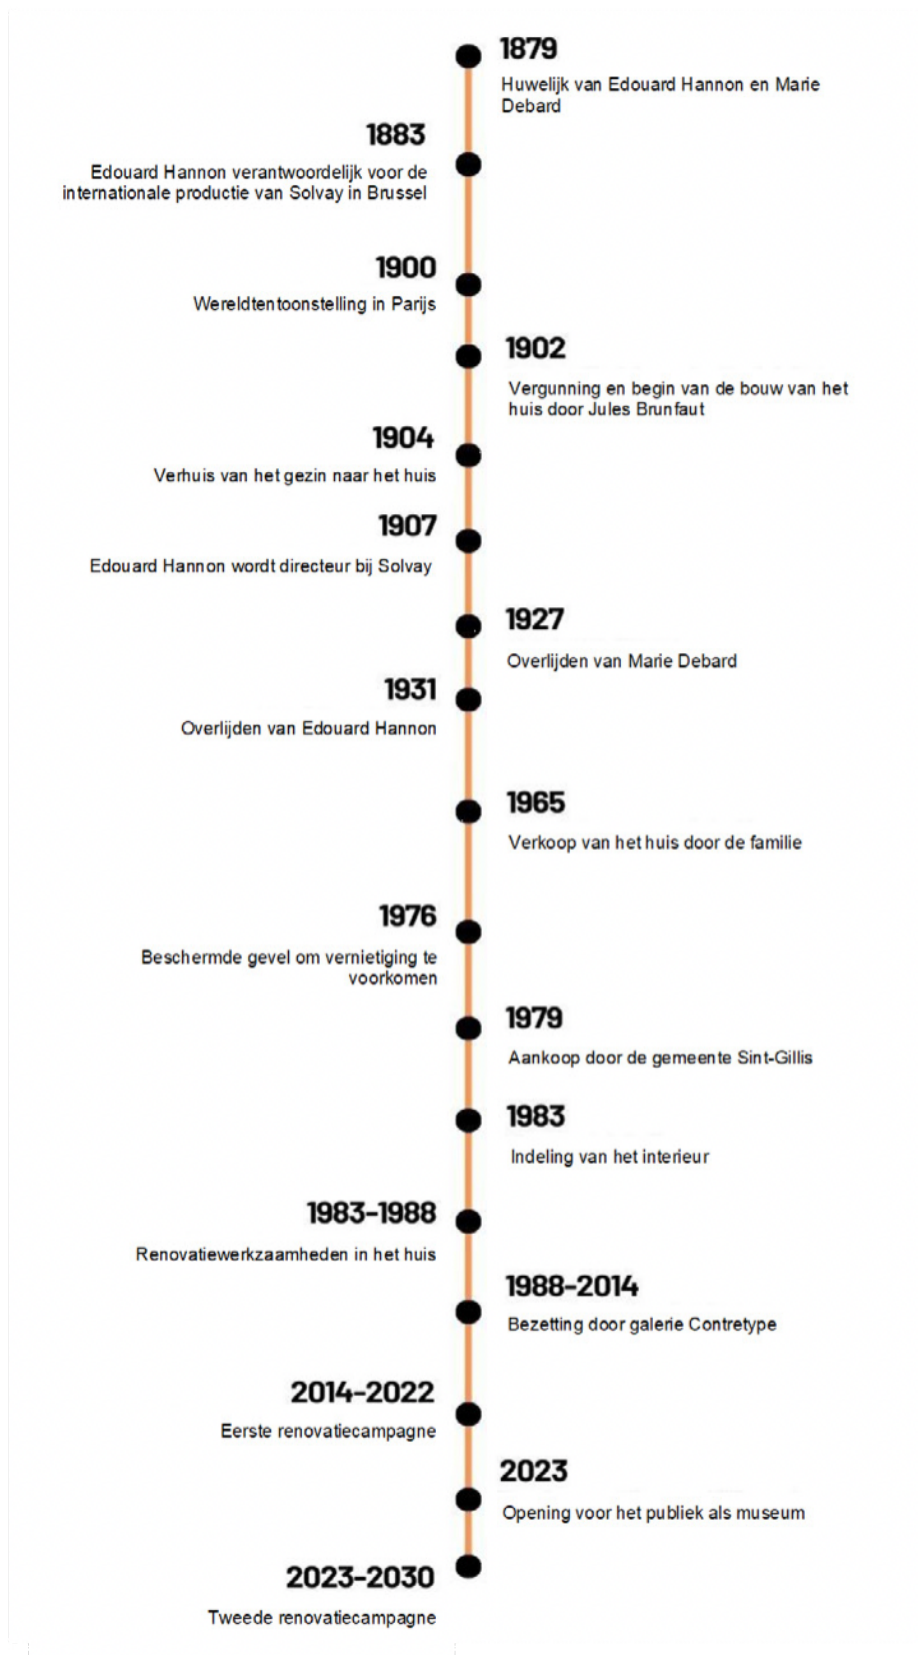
1879
Huwelijk van Edouard Hannon en Marie Debard

1883
Edouard Hannon verantwoordelijk voor de internationale productie van Solvay in Brussel

1900
Wereldtentoonstelling in Parijs

1902
Vergunning en begin van de bouw van het huis door Jules Brunfaut

1904
Verhuis van het gezin naar het huis

1907
Edouard Hannon wordt directeur bij Solvay

1927
Overlijden van Marie Debard

1931
Overlijden van Edouard Hannon

1965
Verkoop van het huis door de familie

1976
Beschermde gevel om vernietiging te voorkomen

1979
Aankoop door de gemeente Sint-Gillis

1983
Indeling van het interieur

1983-1988
Renovatiewerkzaamheden in het huis

1988-2014
Bezetting door galerie Contretype

2014-2022
Eerste renovatiecampagne

2023
Opening voor het publiek als museum

2023-2030
Tweede renovatiecampagne